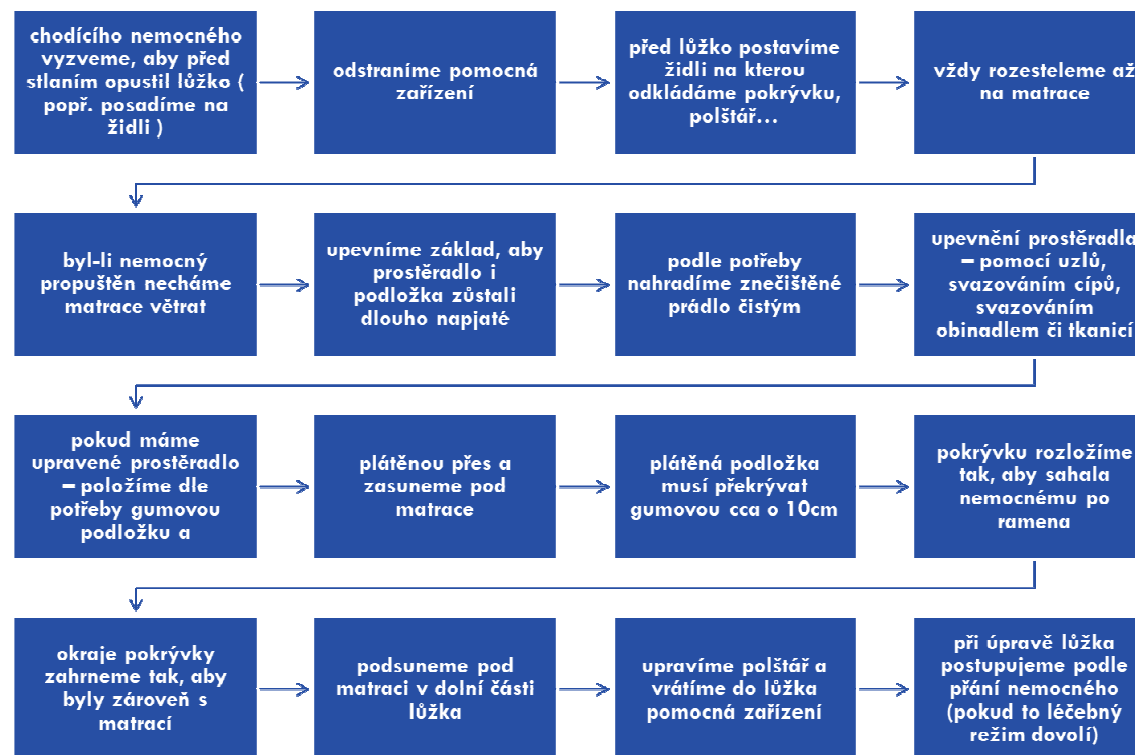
chodícího nemocného vyzveme, aby před stlaním opustil lůžko ( popř. posadíme na židli )

odstraníme pomocná zařízení

před lůžko postavíme židli na kterou odkládáme pokrývku, polštář…

vždy rozesteleme až na matrace

byl-li nemocný propuštěn necháme matrace větrat

upevníme základ, aby prostěradlo i podložka zůstali dlouho napjaté

podle potřeby nahradíme znečištěné prádlo čistým

upevnění prostěradla – pomocí uzlů, svazováním cípů, svazováním obinadlem či tkanicí

pokud máme upravené prostěradlo – položíme dle potřeby gumovou podložku a

plátěnou přes a zasuneme pod matrace

plátěná podložka musí překrývat gumovou cca o 10cm

pokrývku rozložíme tak, aby sahala nemocnému po ramena

okraje pokrývky zahrneme tak, aby byly zároveň s matrací

podsuneme pod matraci v dolní části lůžka

upravíme polštář a vrátíme do lůžka pomocná zařízení

při úpravě lůžka postupujeme podle přání nemocného (pokud to léčebný režim dovolí)